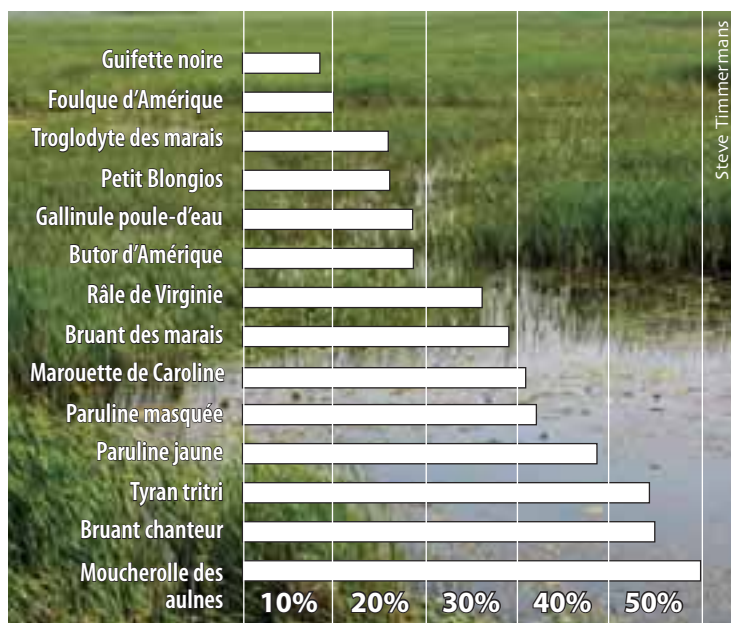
Guifette noire
Foulque d'Amérique
Troglodyte des marais
Petit Blongios
Gallinule poule-d'eau
Butor d'Amérique
Râle de Virginie
Bruant des marais
Marouette de Caroline
Paruline masquée
Paruline jaune
Tyran tritri
Bruant chanteur
Moucherolle des aulnes

10% 20% 30% 40% 50%

Steve Timmermans